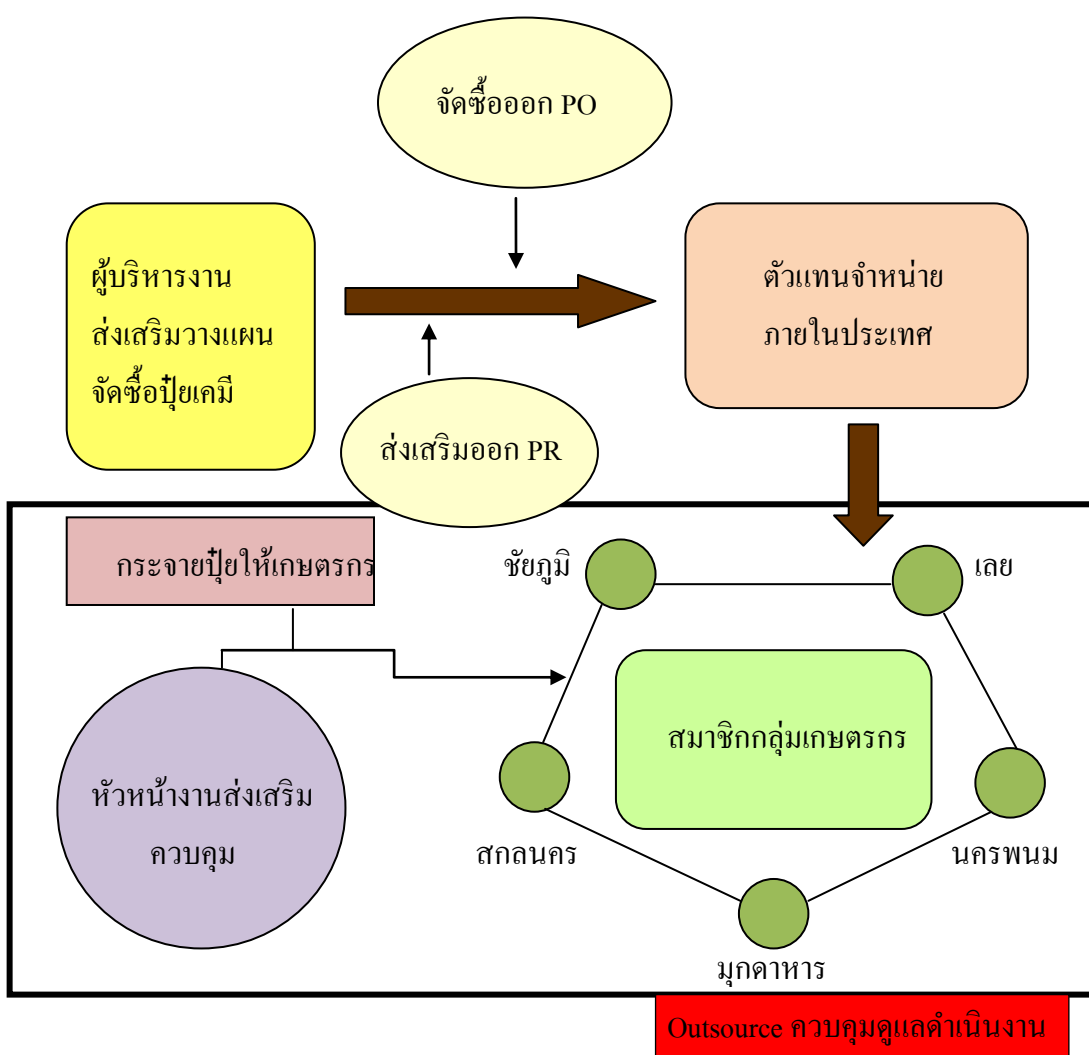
จัดซื้อออก PO

ผู้บริหารงานส่งเสริมวางแผนจัดซื้อปุ๋ยเคมี

ตัวแทนจำหน่ายภายในประเทศ

ส่งเสริมออก PR

กระจายปุ๋ยให้เกษตรกร

ชัยภูมิ

เลย

สมาชิกกลุ่มเกษตรกร

หัวหน้างานส่งเสริมควบคุม

สกลนคร

นครพนม

มุกดาหาร

Outsource ควบคุมดูแลดำเนินงาน